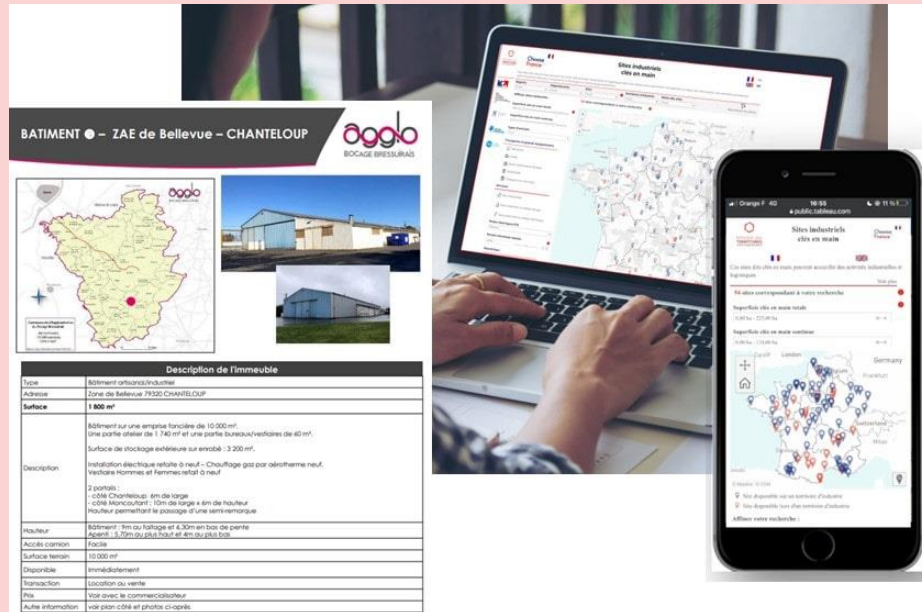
BATIMENT ● – ZAE de Bellevue – CHANTELOUP

agglo
BOCAGE BRESSUIRAIS

agglo
BOCAGE BRESSUIRAIS

Description de l'immeuble

| | |
|---|---|
| Type | Bâtiment artisanal/industriel |
| Adresse | Zone de Bellevue 79320 CHANTELOUP |
| Surface | 1 800 m² |
| Description | Bâtiment sur une emprise foncière de 10 000 m². Une partie atelier de 1 740 m² et une partie bureaux/vestiaires de 60 m². Surface de stockage extérieure sur enrobé : 3 200 m². Installation électrique refaite à neuf – Chauffage gaz par aérotherme neuf. Vestiaire Hommes et Femmes refait à neuf. 2 portails : - côté Chanteloup : 6m de large - côté Moncoutant : 10m de large x 6m de hauteur Hauteur permettant le passage d'une semi-remorque |
| Hauteur | Bâtiment : 9m au faîtage et 6,30m en bas de pente Apenti : 5,70m au plus haut et 4m au plus bas |
| Accès camion | Facile |
| Surface terrain | 10 000 m² |
| Disponible | Immédiatement |
| Transaction | Location ou vente |
| Prix | Voir avec le commercialisateur |
| Autre information | voir plan côté et photos ci-après |

Choose France

Sites industriels clés en main

Orange F 4G 16:55
public.tableau.com

Sites industriels clés en main

Choose France

94 sites correspondant à votre recherche

Superficie clés en main totale

Superficie clés en main continue

Germany

Affiner votre recherche :